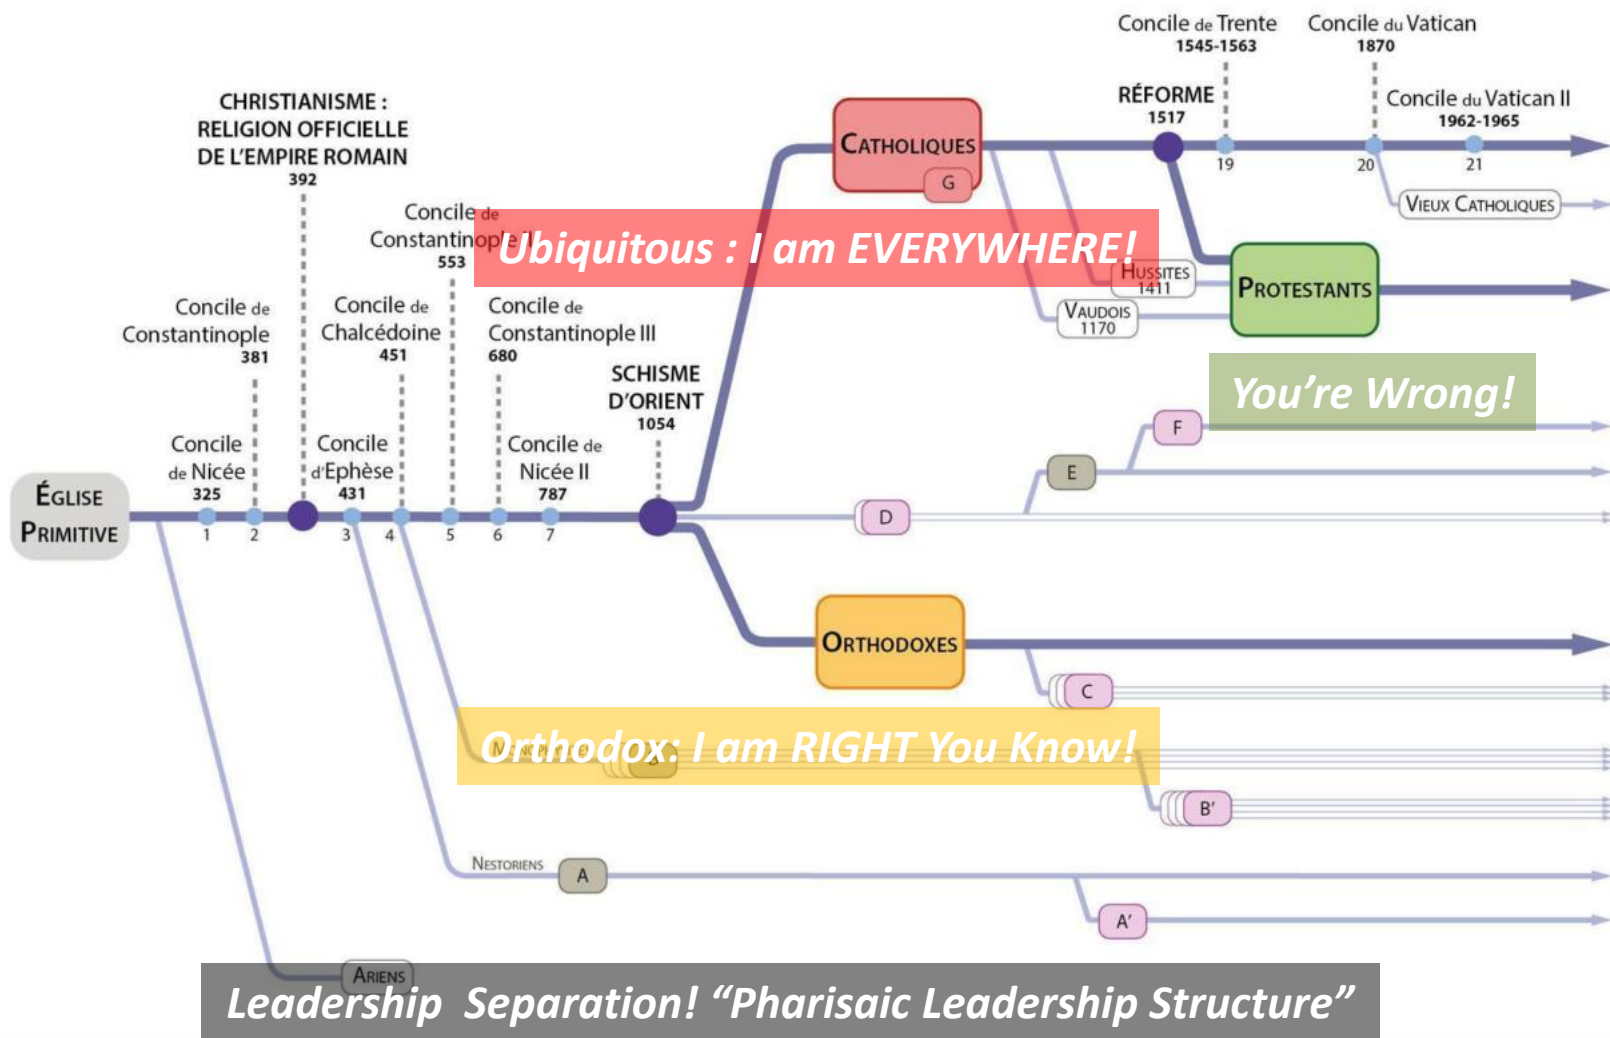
Concile de Trente
1545-1563

Concile du Vatican
1870

RÉFORME
1517

Concile du Vatican II
1962-1965

CHRISTIANISME : RELIGION OFFICIELLE DE L'EMPIRE ROMAIN
392

CATHOLIQUES

G

19

20

21

VIEUX CATHOLIQUES

Concile de Constantinople II
553

Ubiquitous : I am EVERYWHERE!

HUSSITES
1411

PROTESTANTS

VAUDOIS
1170

Concile de Constantinople
381

Concile de Chalcédoine
451

Concile de Constantinople III
680

SCHISME D'ORIENT
1054

You're Wrong!

F

E

Concile de Nicée
325

Concile d'Ephèse
431

Concile de Nicée II
787

ÉGLISE PRIMITIVE

1 2 3 4 5 6 7

D

ORTHODOXES

C

Orthodox: I am RIGHT You Know!

B'

NESTORIENS

A

A'

ARIENS

Leadership Separation! "Pharisaic Leadership Structure"